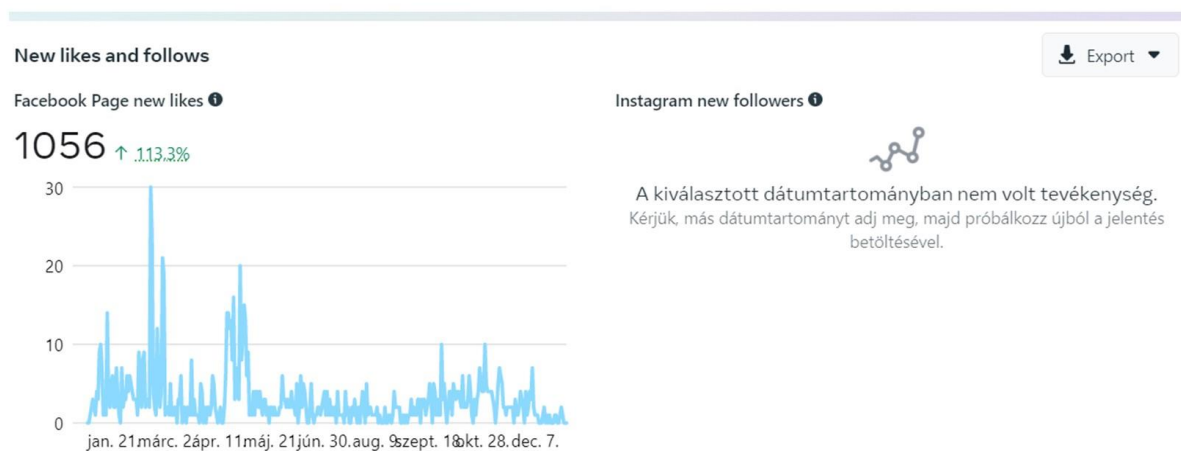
New likes and follows

Export

Facebook Page new likes

1056 ↑ 113.3%

30
20
10
0

jan. 21 márc. 2 ápr. 11 máj. 21 jún. 30 aug. 9 szept. 18 okt. 28 dec. 7.

Instagram new followers

A kiválasztott dátumtartományban nem volt tevékenység.

Kérjük, más dátumtartományt adj meg, majd próbálkozz újból a jelentés betöltésével.